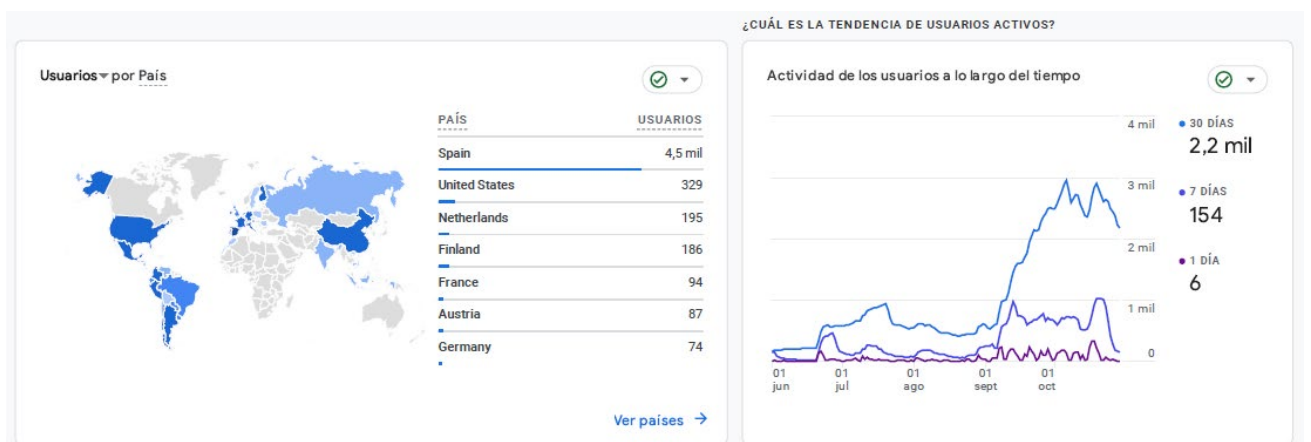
¿CUÁL ES LA TENDENCIA DE USUARIOS ACTIVOS?

Usuarios por País

| PAÍS | USUARIOS |
|---|---|
| Spain | 4,5 mil |
| United States | 329 |
| Netherlands | 195 |
| Finland | 186 |
| France | 94 |
| Austria | 87 |
| Germany | 74 |

Ver países →

Actividad de los usuarios a lo largo del tiempo

4 mil
3 mil
2 mil
1 mil
0

01 jun
01 jul
01 ago
01 sept
01 oct

30 DÍAS
2,2 mil
7 DÍAS
154
1 DÍA
6